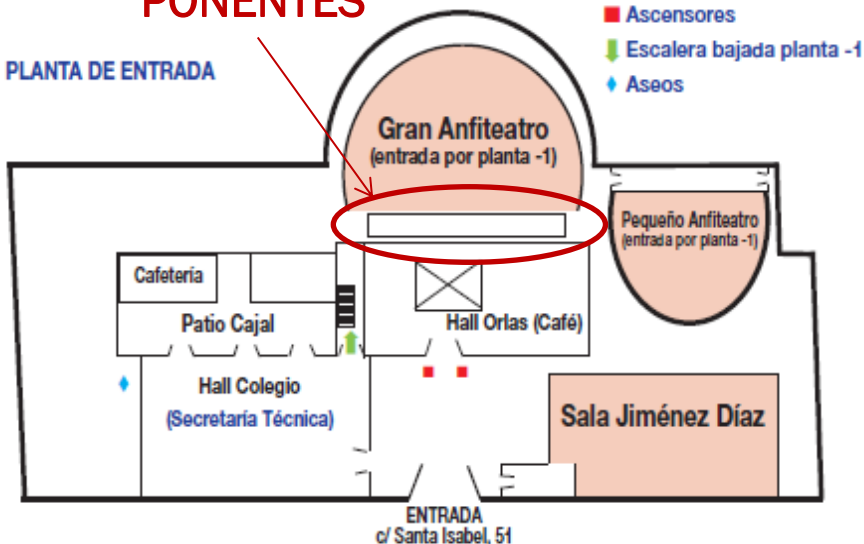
PONENTES

Ascensores
Escalera bajada planta -1
Aseos

PLANTA DE ENTRADA

Gran Anfiteatro
(entrada por planta -1)

Pequeño Anfiteatro
(entrada por planta -1)

Cafetería

Patio Cajal

Hall Orlas (Café)

Hall Colegio
(Secretaría Técnica)

Sala Jiménez Díaz

ENTRADA
c/ Santa Isabel, 51